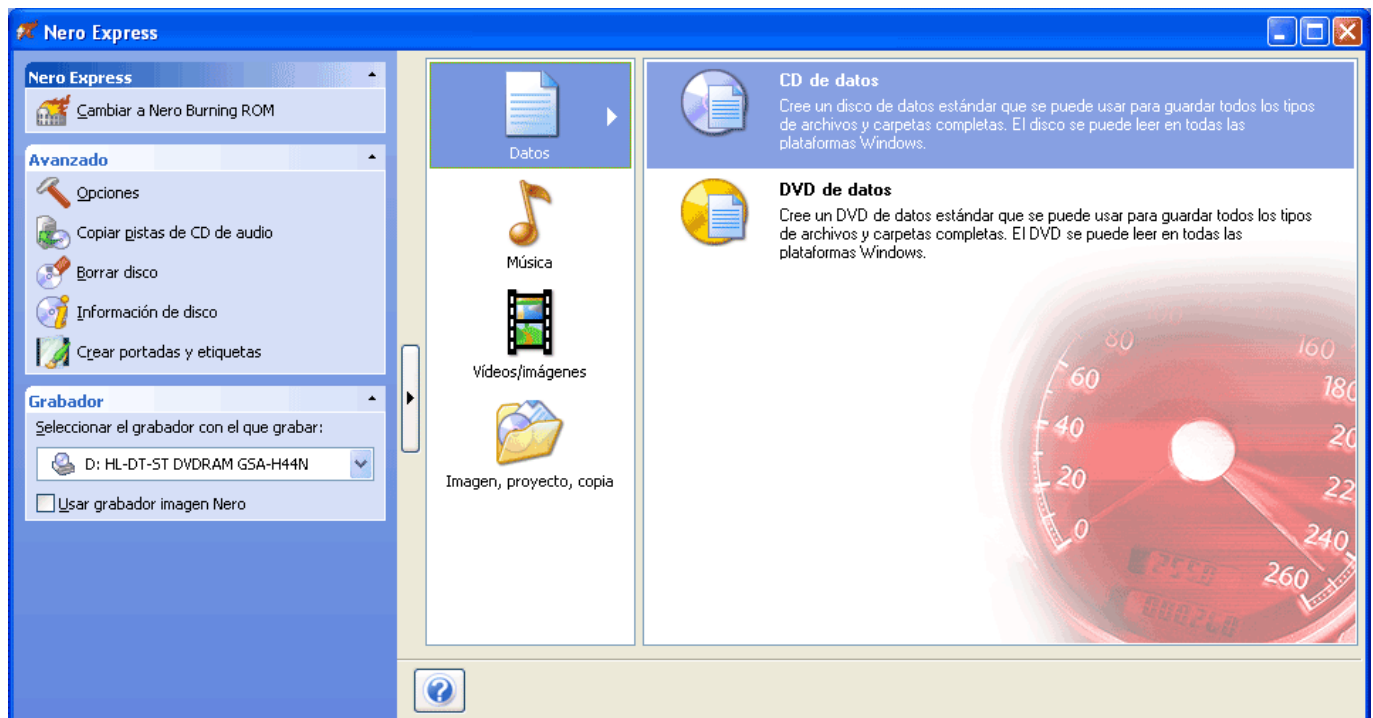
Nero Express

Nero Express
Cambiar a Nero Burning ROM

Avanzado
Opciones
Copiar pistas de CD de audio
Borrar disco
Información de disco
Crear portadas y etiquetas

Grabador
Seleccionar el grabador con el que grabar:
D: HL-DT-ST DVDRAM GSA-H44N
Usar grabador imagen Nero

Datos
Música
Vídeos/imágenes
Imagen, proyecto, copia

CD de datos
Cree un disco de datos estándar que se puede usar para guardar todos los tipos de archivos y carpetas completas. El disco se puede leer en todas las plataformas Windows.

DVD de datos
Cree un DVD de datos estándar que se puede usar para guardar todos los tipos de archivos y carpetas completas. El DVD se puede leer en todas las plataformas Windows.

80 60 40 20 0 160 180 20 22 240 260